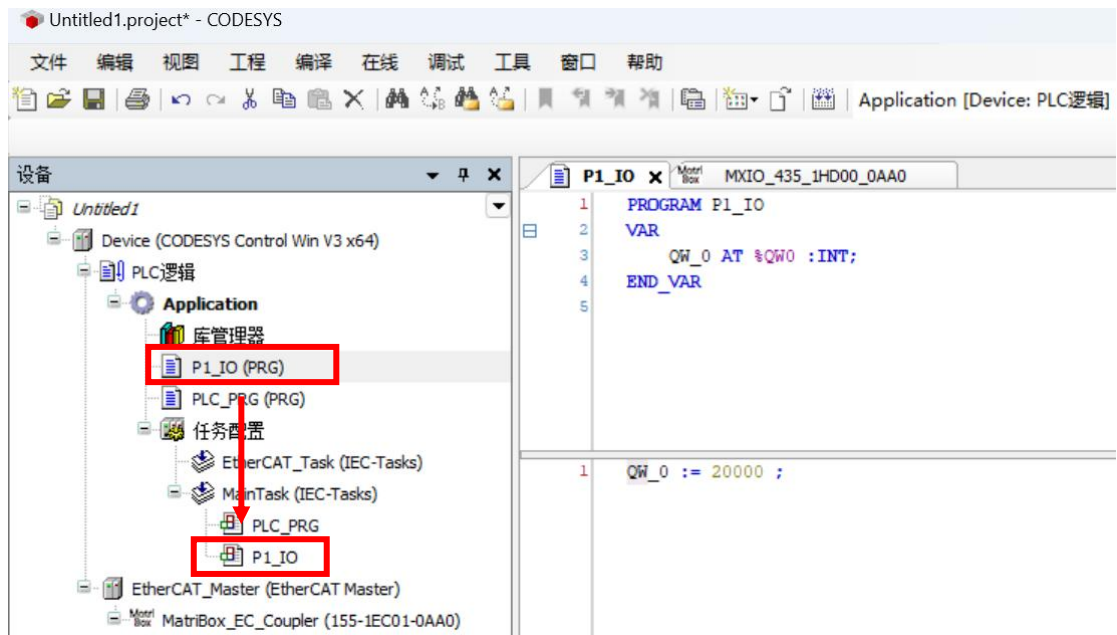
Untitled1.project* - CODESYS

文件 编辑 视图 工程 编译 在线 调试 工具 窗口 帮助

Application [Device: PLC逻辑]

设备

Untitled1
Device (CODESYS Control Win V3 x64)
PLC逻辑
Application
库管理器
P1_IO (PRG)
PLC_PRG (PRG)
任务配置
EtherCAT_Task (IEC-Tasks)
MainTask (IEC-Tasks)
PLC_PRG
P1_IO
EtherCAT_Master (EtherCAT Master)
MatriBox_EC_Coupler (155-1EC01-0AA0)

P1_IO MXIO_435_1HD00_0AA0

1 PROGRAM P1_IO
2 VAR
3 QW_0 AT %QW0 :INT;
4 END_VAR
5

1 QW_0 := 20000 ;